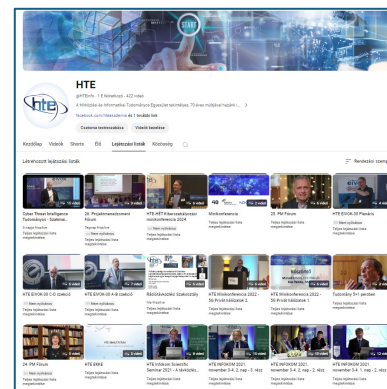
START

HTE
@HTEinfo · 1 E feliratkozó · 422 videó
A Hírközlési és Informatikai Tudományos Egyesület tevékenysége, 75 éves múltjával hazánk i... >
facebook.com/hteonline és 1 további link

Csatorna testreszabása | Videók kezelése

Kezdőlap | Videók | Shorts | Élő | Lejátszási listák | Közösség

Létrehozott lejátszási listák | Rendezési szemp

Cyber Threat Intelligence Technologies - Szakmai...
Nem nyilvános
Teljes lejátszási lista megtekintése

26. Projektmenedzsment Fórum
Teljes lejátszási lista megtekintése

HTE-RÉT Kiberszakbizottsági rendezvénysorozat 2024
Nem nyilvános
Teljes lejátszási lista megtekintése

Minikonferencia
Teljes lejátszási lista megtekintése

25. PM Fórum
Teljes lejátszási lista megtekintése

HTE EVOK-30 Plenáris
Teljes lejátszási lista megtekintése

HTE EVOK-30 C-D szekció
Nem nyilvános
Teljes lejátszási lista megtekintése

HTE EVOK-30 A-B szekció
Teljes lejátszási lista megtekintése

Rádiótávközlési Szakosztály
Teljes lejátszási lista megtekintése

HTE Minikonferencia 2022 - 5G Privát hálózatok 2.
Teljes lejátszási lista megtekintése

HTE Minikonferencia 2022 - 5G Privát hálózatok 1.
Teljes lejátszási lista megtekintése

Tudomány 5+1 percben
Teljes lejátszási lista megtekintése

24. PM Fórum
Teljes lejátszási lista megtekintése

HTE EKKE
Teljes lejátszási lista megtekintése

HTE Infocom Scientific Seminar 2021 - 4 szekció
Teljes lejátszási lista megtekintése

HTE INFOKOM 2021 november 3-4. 2. nap - 3. terem
Teljes lejátszási lista megtekintése

HTE INFOKOM 2021 november 3-4. 2. nap - 2. terem
Teljes lejátszási lista megtekintése

HTE INFOKOM 2021 november 3-4. 1. nap - 2. terem